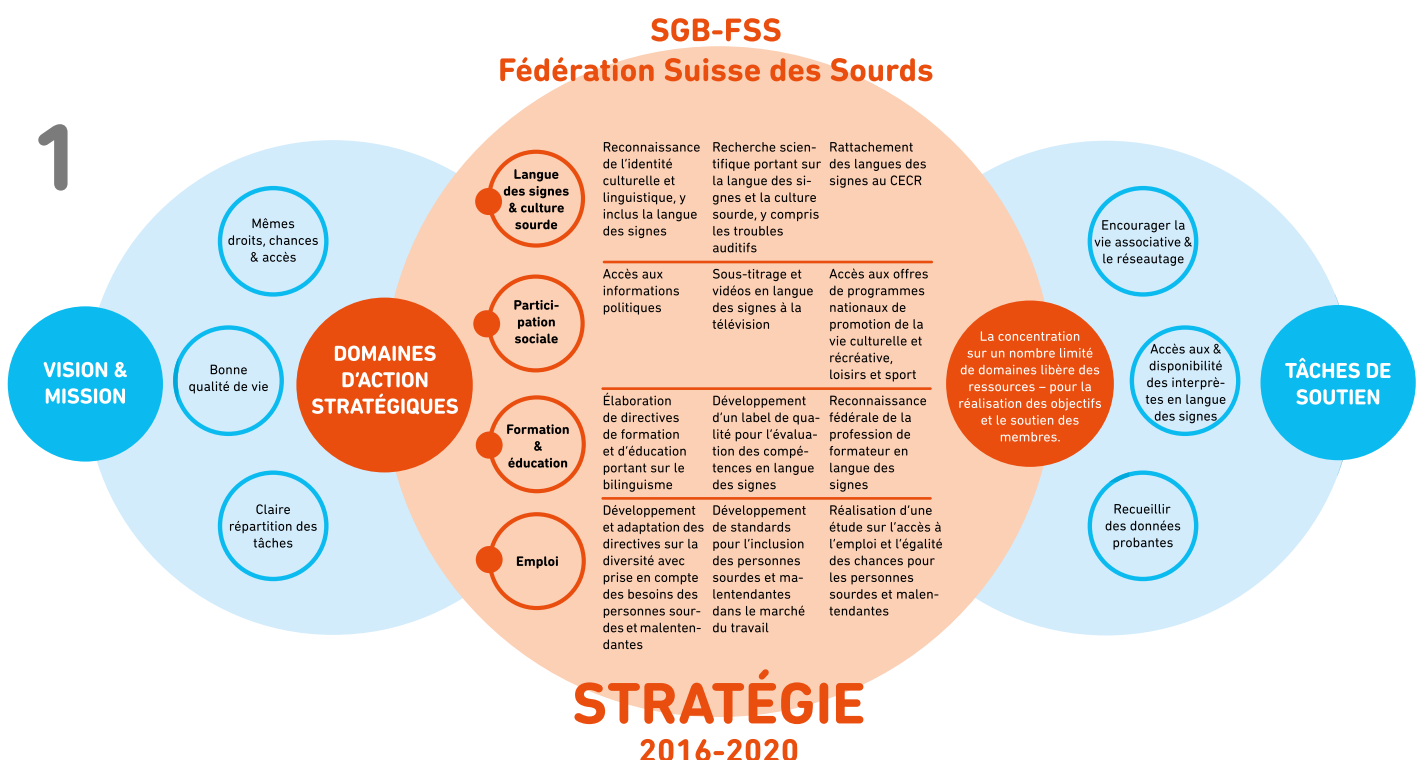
SGB-FSS
Fédération Suisse des Sourds

1

Mêmes droits, chances & accès

VISION & MISSION

Bonne qualité de vie

Claire répartition des tâches

DOMAINES D'ACTION STRATÉGIQUES

Langue des signes & culture sourde

| Reconnaissance de l'identité culturelle et linguistique, y inclus la langue des signes | Recherche scientifique portant sur la langue des signes et la culture sourde, y compris les troubles auditifs | Rattachement des langues des signes au CECR |
|---|---|---|

Participation sociale

| Accès aux informations politiques | Sous-titrage et vidéos en langue des signes à la télévision | Accès aux offres de programmes nationaux de promotion de la vie culturelle et récréative, loisirs et sport |
|---|---|---|

Formation & éducation

| Élaboration de directives de formation et d'éducation portant sur le bilinguisme | Développement d'un label de qualité pour l'évaluation des compétences en langue des signes | Reconnaissance fédérale de la profession de formateur en langue des signes |
|---|---|---|

Emploi

| Développement et adaptation des directives sur la diversité avec prise en compte des besoins des personnes sourdes et malentendantes | Développement de standards pour l'inclusion des personnes sourdes et malentendantes dans le marché du travail | Réalisation d'une étude sur l'accès à l'emploi et l'égalité des chances pour les personnes sourdes et malentendantes |
|---|---|---|

La concentration sur un nombre limité de domaines libère des ressources – pour la réalisation des objectifs et le soutien des membres.

Encourager la vie associative & le réseautage

Accès aux & disponibilité des interprètes en langue des signes

Recueillir des données probantes

TÂCHES DE SOUTIEN

STRATÉGIE
2016-2020